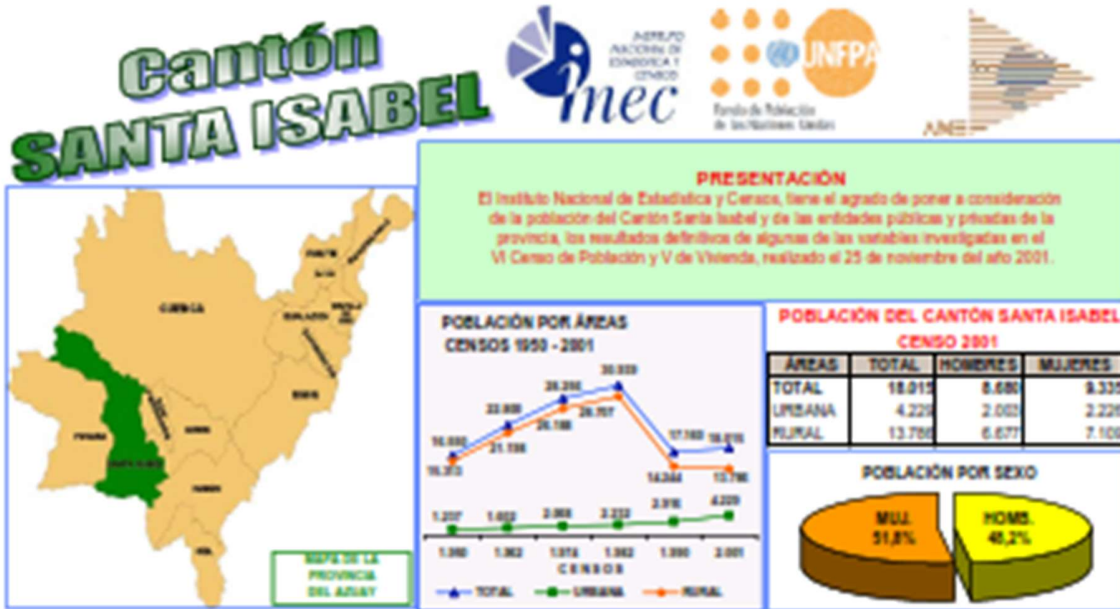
Cantón SANTA ISABEL

INSTITUTO NACIONAL DE ESTADÍSTICA Y CENSOS
inec

UNFPA
Fondo de Población de las Naciones Unidas

PRESENTACIÓN
El Instituto Nacional de Estadística y Censos, tiene el agrado de poner a consideración de la población del Cantón Santa Isabel y de las entidades públicas y privadas de la provincia, los resultados definitivos de algunas de las variables investigadas en el VI Censo de Población y V de Vivienda, realizado el 25 de noviembre del año 2001.

CUENCA
PUCARA
SANTA ISABEL
GIRON
NABON
OÑA
SIGSIG
GUALACEO
PAUTE
SEVILLA DE ORO
EL PAN
CHORDELEG

MAPA DE LA PROVINCIA DEL AZUAY

POBLACIÓN POR ÁREAS
CENSOS 1950 - 2001

16.600
15.303
22.600
21.198
28.250
26.188
30.939
28.707
17.160
14.344
18.015
13.786
1.297
1.402
2.062
2.232
2.816
4.229

1.950 1.962 1.974 1.982 1.990 2.001
CENSOS
TOTAL URBANA RURAL

POBLACIÓN DEL CANTÓN SANTA ISABEL
CENSO 2001

| ÁREAS | TOTAL | HOMBRES | MUJERES |
|---|---|---|---|
| TOTAL | 18.015 | 8.680 | 9.335 |
| URBANA | 4.229 | 2.003 | 2.226 |
| RURAL | 13.786 | 6.677 | 7.109 |

POBLACIÓN POR SEXO
MUJ. 51,8%
HOMB. 48,2%